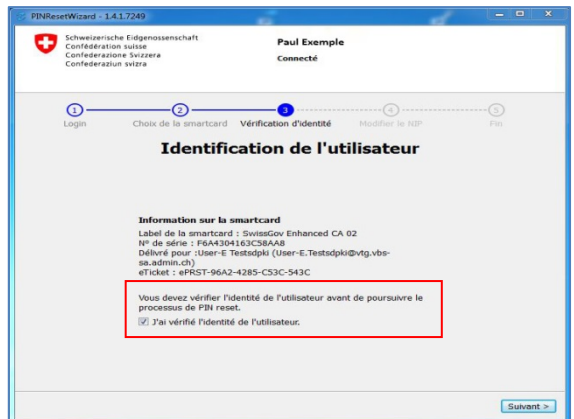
PINResetWizard - 1.4.1.7249

Schweizerische Eidgenossenschaft
Confédération suisse
Confederazione Svizzera
Confederaziun svizra

Paul Exemple
Connecté

1 Login
2 Choix de la smartcard
3 Vérification d'identité
4 Modifier le NIP
5 Fin

Identification de l'utilisateur

Information sur la smartcard
Label de la smartcard : SwissGov Enhanced CA 02
N° de série : F6A4304163C58AA8
Délivré pour :User-E Testsdpki (User-E.Testsdpki@vtg.vbs-sa.admin.ch)
eTicket : ePRST-96A2-4285-C53C-543C

Vous devez vérifier l'identité de l'utilisateur avant de poursuivre le processus de PIN reset.
☑ J'ai vérifié l'identité de l'utilisateur.

Suivant >